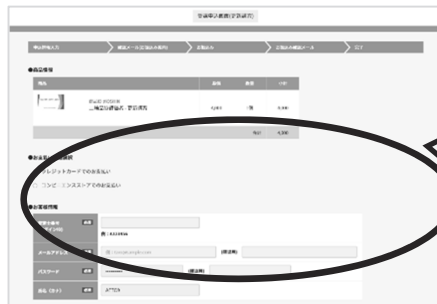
受講申込画面(学習講座)

申込内容入力 確認メール送信(お申込み受付) 支払方法 支払完了確認メール 完了

●商品情報

商品 価格 数量 小計

講座名 2024年
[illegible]講座 学習講座 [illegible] 1回 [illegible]

合計 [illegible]

●お支払い方法選択

クレジットカードでのお支払い

コンビニエンスストアでのお支払い

●お客様情報

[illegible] 必須

例：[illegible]

メールアドレス 必須 (確認用)

パスワード 必須 (確認用)

氏名（カナ） 必須